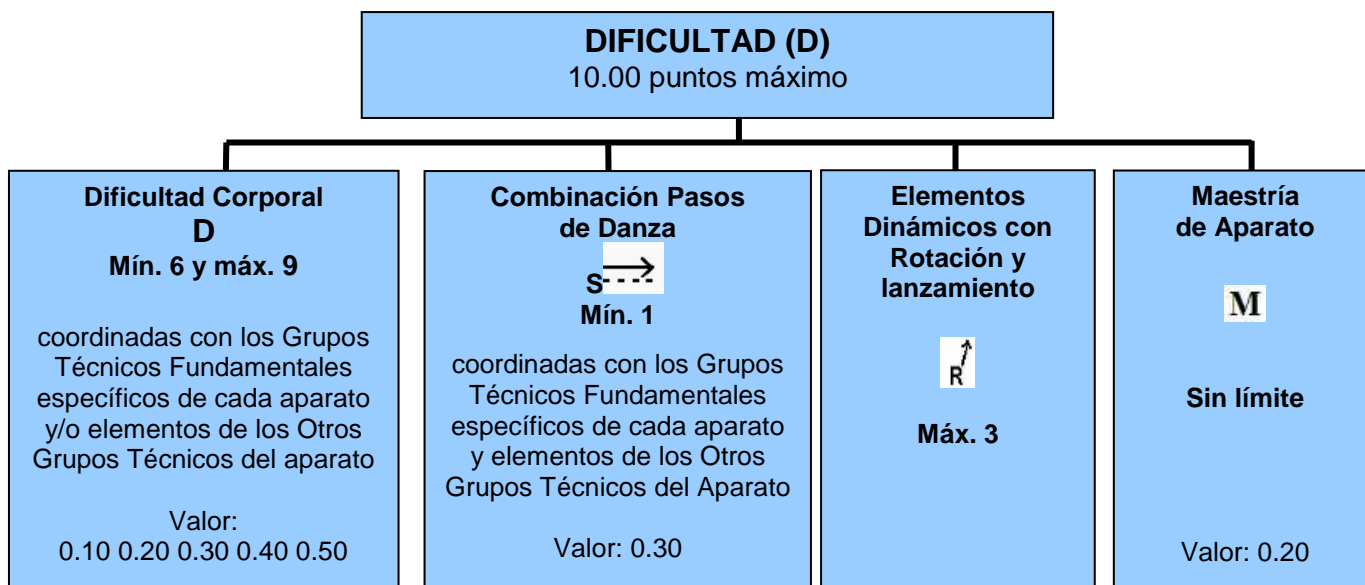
DIFICULTAD (D)
10.00 puntos máximo

Dificultad Corporal
D
Mín. 6 y máx. 9

coordinadas con los Grupos Técnicos Fundamentales específicos de cada aparato y/o elementos de los Otros Grupos Técnicos del aparato

Valor:
0.10 0.20 0.30 0.40 0.50

Combinación Pasos de Danza
S
Mín. 1

coordinadas con los Grupos Técnicos Fundamentales específicos de cada aparato y elementos de los Otros Grupos Técnicos del Aparato

Valor: 0.30

Elementos Dinámicos con Rotación y lanzamiento

R

Máx. 3

Maestría de Aparato

M

Sin límite

Valor: 0.20